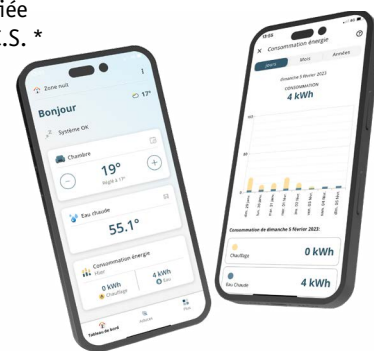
iée
.S. *

Zone nuit
17°
Bonjour
Système OK
Chambre
19°
Réglé à 17°
Eau chaude
55.1°
Consommation énergie
Hier
0 kWh
Chauffage
4 kWh
Eau
Tableau de bord

Consommation énergie
Jours
Mois
Années
dimanche 5 février 2023
CONSOMMATION
4 kWh
Consommation de dimanche 5 février 2023:
Chauffage
0 kWh
Eau chaude
4 kWh